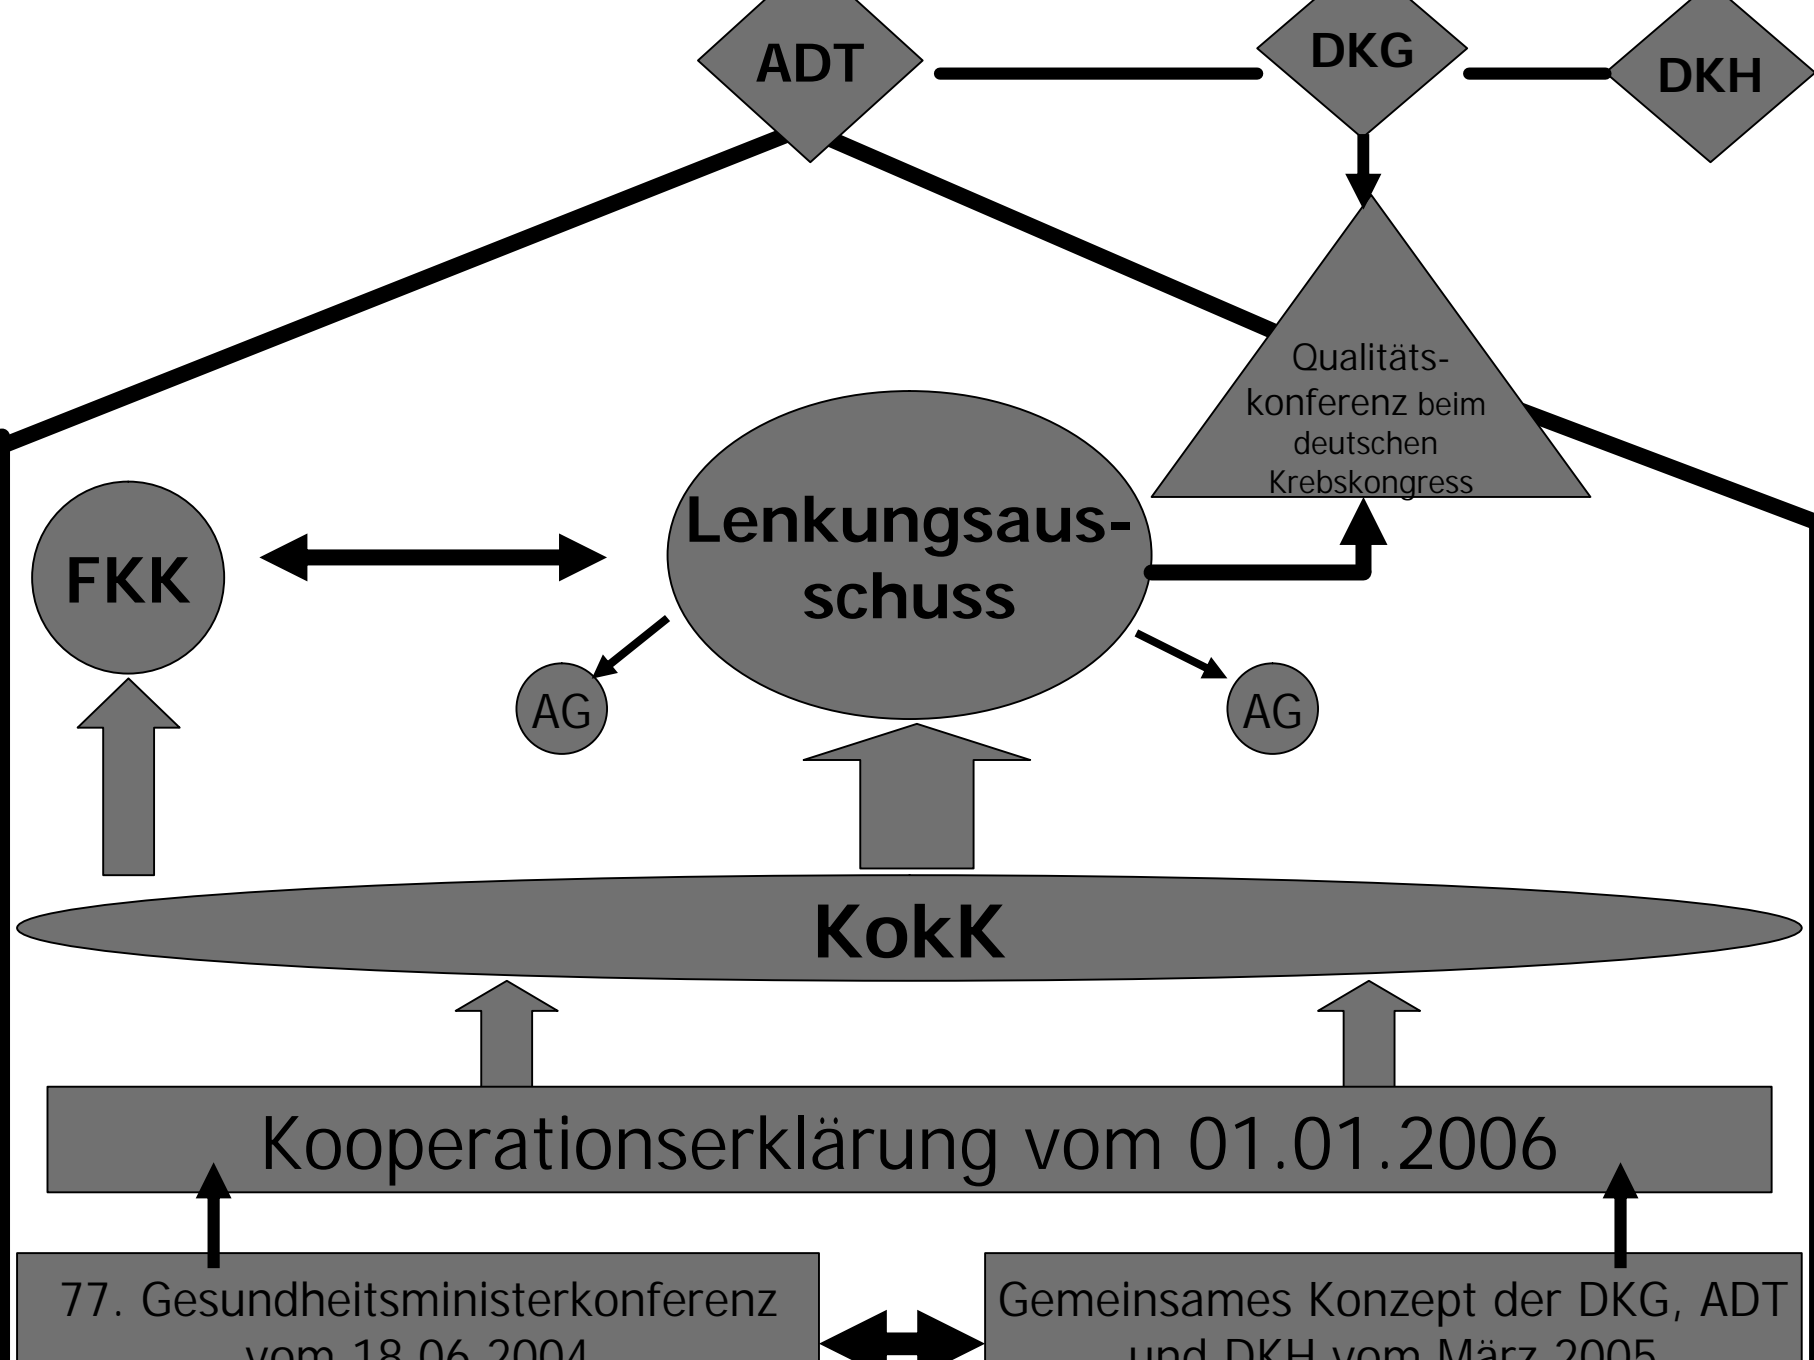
ADT

DKG

DKH

Qualitätskonferenz beim deutschen Krebskongress

FKK

Lenkungsausschuss

AG

AG

KokK

Kooperationserklärung vom 01.01.2006

77. Gesundheitsministerkonferenz vom 18.06.2004

Gemeinsames Konzept der DKG, ADT und DKH vom März 2005